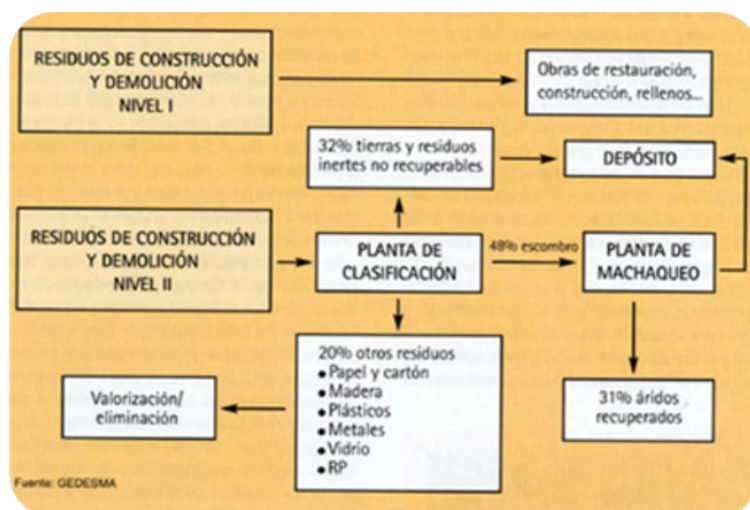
RESIDUOS DE CONSTRUCCIÓN Y DEMOLICIÓN NIVEL I

Obras de restauración, construcción, rellenos...

32% tierras y residuos inertes no recuperables

DEPÓSITO

RESIDUOS DE CONSTRUCCIÓN Y DEMOLICIÓN NIVEL II

PLANTA DE CLASIFICACIÓN

48% escombro

PLANTA DE MACHAQUEO

20% otros residuos
• Papel y cartón
• Madera
• Plásticos
• Metales
• Vidrio
• RP

Valorización/ eliminación

31% áridos recuperados

Fuente: GEDESMA